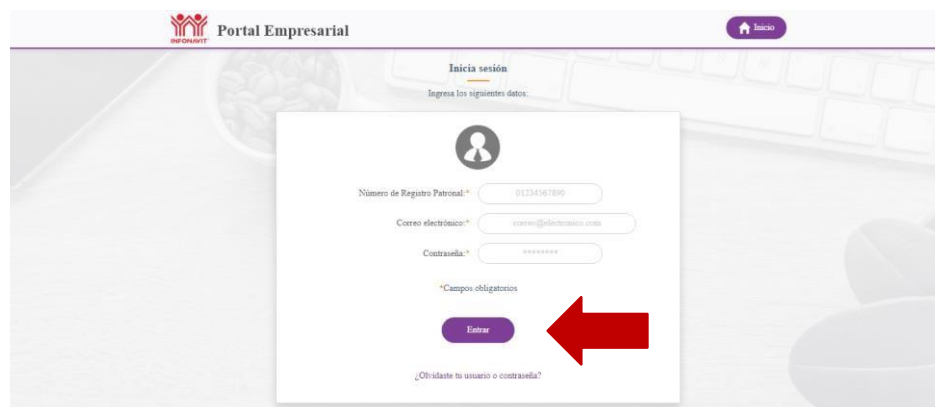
INFONAVIT Portal Empresarial

Inicio

Inicia sesión

Ingresa los siguientes datos:

Número de Registro Patronal:* 01234567890

Correo electrónico:* correo@electronico.com

Contraseña:* ••••••••

*Campos obligatorios

Entrar

¿Olvidaste tu usuario o contraseña?